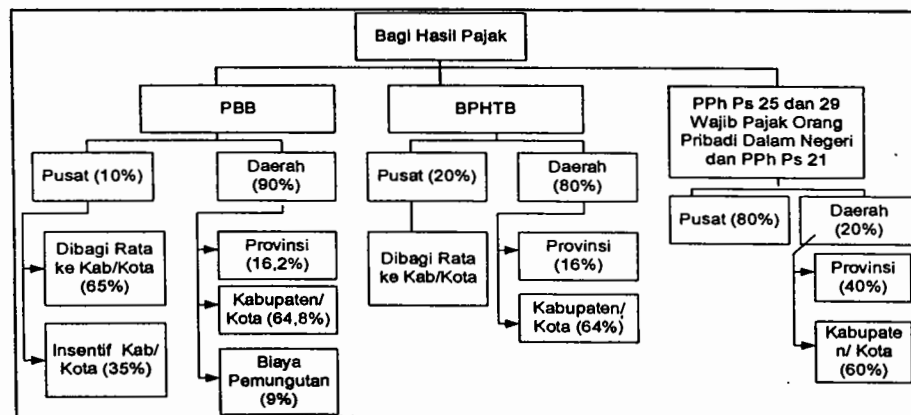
Bagi Hasil Pajak

PBB

Pusat (10%)

Dibagi Rata ke Kab/Kota (65%)

Insentif Kab/ Kota (35%)

Daerah (90%)

Provinsi (16,2%)

Kabupaten/ Kota (64,8%)

Biaya Pemungutan (9%)

BPHTB

Pusat (20%)

Dibagi Rata ke Kab/Kota

Daerah (80%)

Provinsi (16%)

Kabupaten/ Kota (64%)

PPh Ps 25 dan 29 Wajib Pajak Orang Pribadi Dalam Negeri dan PPh Ps 21

Pusat (80%)

Daerah (20%)

Provinsi (40%)

Kabupate n/ Kota (60%)